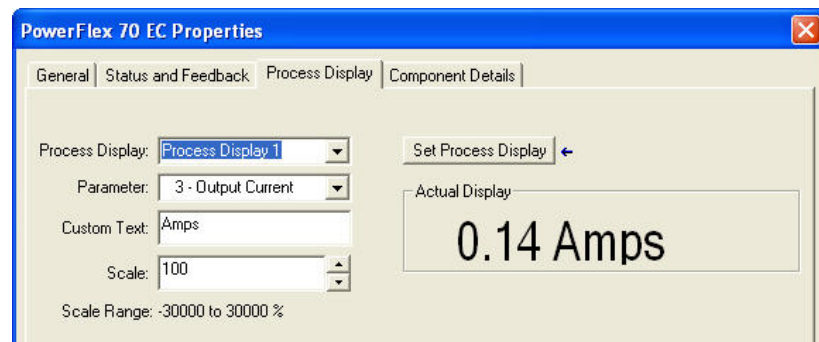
PowerFlex 70 EC Properties

General | Status and Feedback | Process Display | Component Details

Process Display: Process Display 1

Parameter: 3 - Output Current

Custom Text: Amps

Scale: 100

Scale Range: -30000 to 30000 %

Set Process Display

Actual Display

0.14 Amps